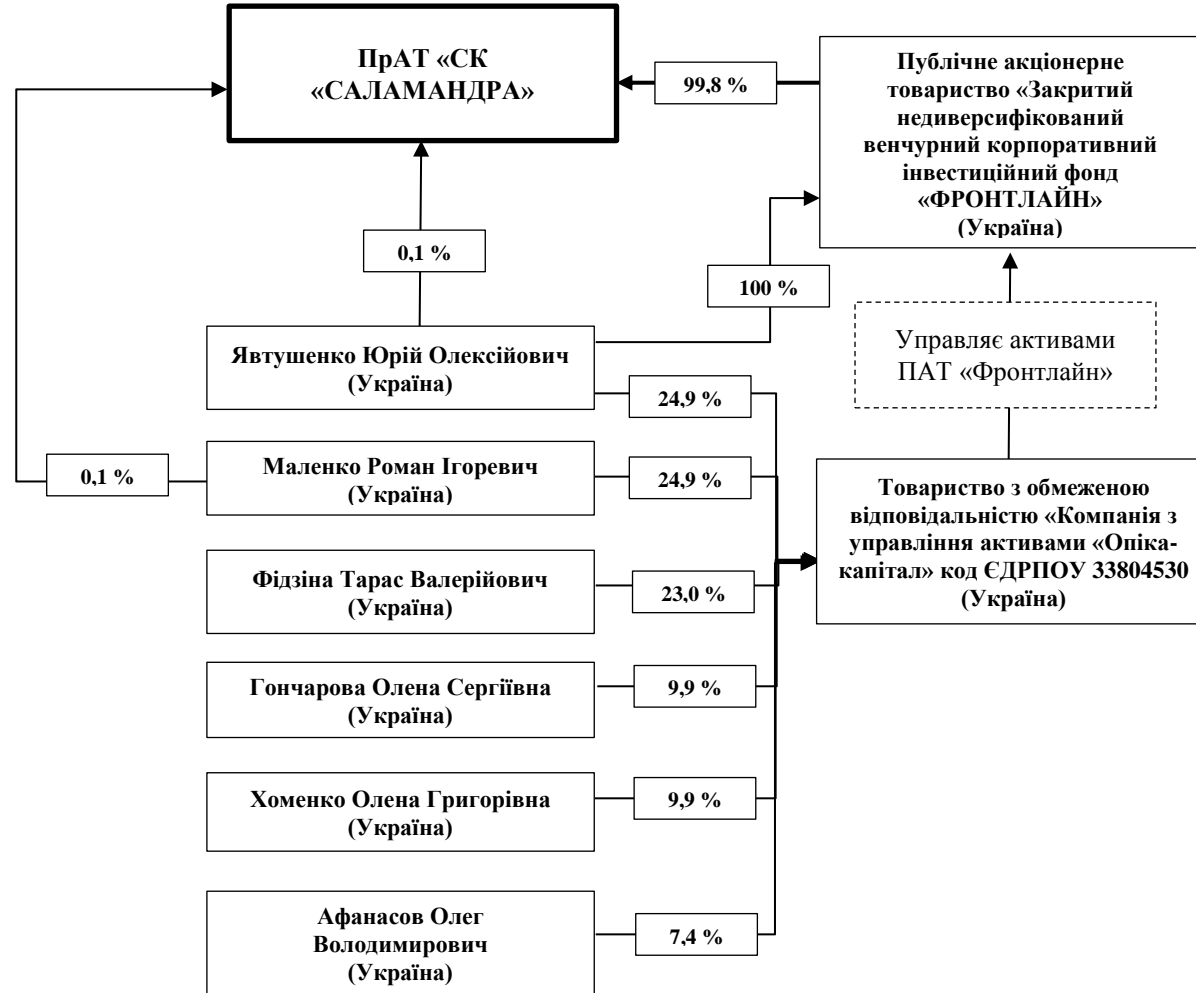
ПрАТ «СК «САЛАМАНДРА»

99,8 %

Публічне акціонерне товариство «Закритий недиверсифікований венчурний корпоративний інвестиційний фонд «ФРОНТЛАЙН» (Україна)

0,1 %

100 %

Управляє активами ПАТ «Фронтлайн»

Явтушенко Юрій Олексійович (Україна)

24,9 %

0,1 %

Маленко Роман Ігоревич (Україна)

24,9 %

Товариство з обмеженою відповідальністю «Компанія з управління активами «Опіка-капітал» код ЄДРПОУ 33804530 (Україна)

Фідзіна Тарас Валерійович (Україна)

23,0 %

Гончарова Олена Сергіївна (Україна)

9,9 %

Хоменко Олена Григорівна (Україна)

9,9 %

Афанасов Олег Володимирович (Україна)

7,4 %